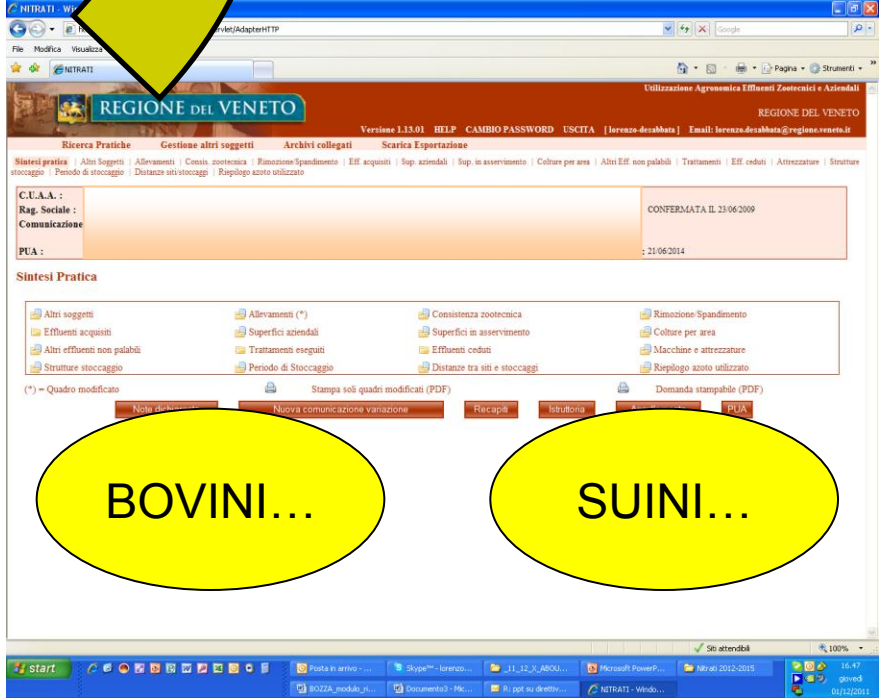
NITRATI - Wi

rvlet/AdapterHTTP

Google

File Modifica Visualizza

NITRATI

Pagina Strumenti

REGIONE DEL VENETO

Utilizzazione Agronomica Effluenti Zootecnici e Aziendali

REGIONE DEL VENETO

Versione 1.13.01 HELP CAMBIO PASSWORD USCITA [lorenzo-dezabbata] Email: lorenzo.dezabbata@regione.veneto.it

Ricerca Pratiche Gestione altri soggetti Archivi collegati Scarica Esportazione

Sintesi pratica | Altri Soggetti | Allevamenti | Consis. zootecnica | Rimozione/Spandimento | Eff. acquisiti | Sup. aziendali | Sup. in asservimento | Colture per area | Altri Eff. non palabili | Trattamenti | Eff. ceduti | Attrezzature | Strutture stoccaggio | Periodo di stoccaggio | Distanze siti/stoccaggi | Riepilogo azoto utilizzato

C.U.A.A. :
Rag. Sociale :
Comunicazione
PUA :

CONFERMATA IL 23/06/2009

: 21/06/2014

Sintesi Pratica

| Altri soggetti | Allevamenti (*) | Consistenza zootecnica | Rimozione/Spandimento |
|---|---|---|---|
| Effluenti acquisiti | Superfici aziendali | Superfici in asservimento | Colture per area |
| Altri effluenti non palabili | Trattamenti eseguiti | Effluenti ceduti | Macchine e attrezzature |
| Strutture stoccaggio | Periodo di Stoccaggio | Distanze tra siti e stoccaggi | Riepilogo azoto utilizzato |

(*) = Quadro modificato

Stampa soli quadri modificati (PDF)

Domanda stampabile (PDF)

Note dichiar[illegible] Nuova comunicazione variazione Recapiti Istruttoria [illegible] PUA

BOVINI…

SUINI…

Siti attendibili 100%

start

Posta in arrivo - ... Skype™ - lorenzo... _11_12_X_ABOU... Microsoft PowerP... Nitrati 2012-2015

BOZZA_modulo_n... Documento3 - Mic... R: ppt su direttiv... NITRATI - Windo...

16.47 giovedì 01/12/2011